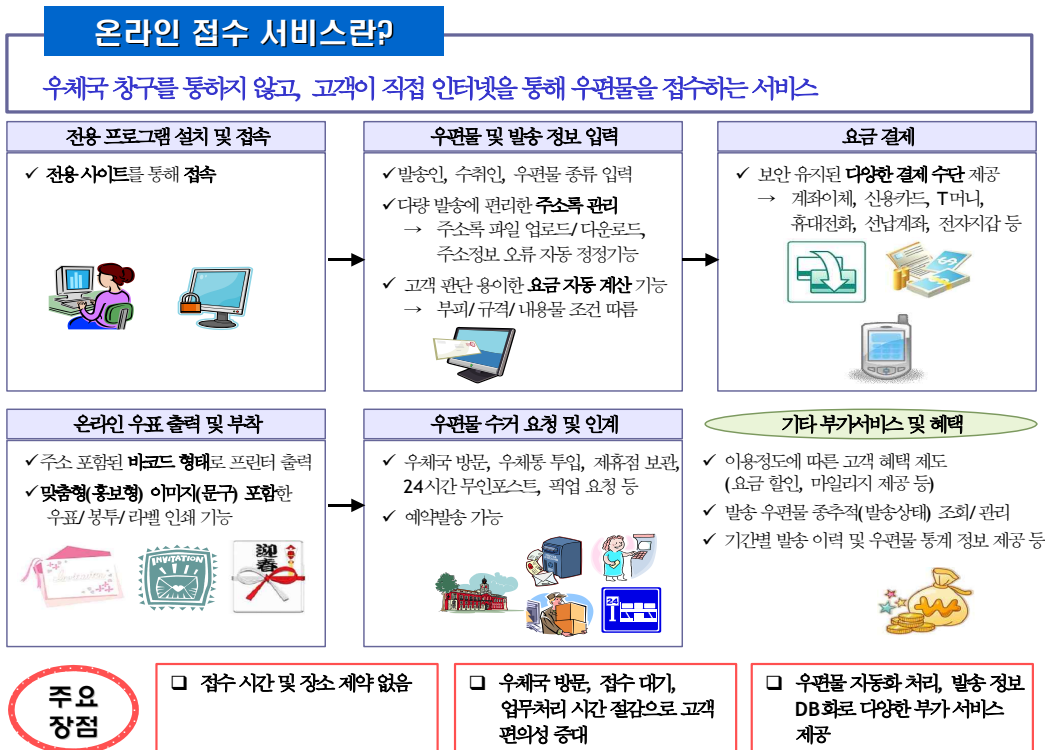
온라인 접수 서비스란?

우체국 창구를 통하지 않고, 고객이 직접 인터넷을 통해 우편물을 접수하는 서비스

전용 프로그램 설치 및 접속

✓ 전용 사이트를 통해 접속

우편물 및 발송 정보 입력

✓발송인, 수취인, 우편물 종류 입력
✓다량 발송에 편리한 주소록 관리
→ 주소록 파일 업로드/다운로드, 주소정보 오류 자동 정정기능
✓ 고객 편단 용이한 요금 자동 계산 기능
→ 부피/ 규격/ 내용물 조건 따름

요금 결제

✓ 보안 유지된 다양한 결제 수단 제공
→ 계좌이체, 신용카드, T머니, 휴대전화, 선납계좌, 전자지갑 등

온라인 우표 출력 및 부착

✓주소 포함된 바코드 형태로 프린터 출력
✓맞춤형(홍보형) 이미지(문구) 포함한 우표/ 봉투/ 라벨 인쇄 기능

INVITATION

迎春

우편물 수거 요청 및 인계

✓ 우체국 방문, 우체통 투입, 제휴점 보관, 24시간 무인포스트, 픽업 요청 등
✓ 예약발송 가능

24

기타 부가서비스 및 혜택

✓ 이용정도에 따른 고객 혜택 제도 (요금 할인, 마일리지 제공 등)
✓ 발송 우편물 종추적(발송상태) 조회/ 관리
✓ 기간별 발송 이력 및 우편물 통계 정보 제공 등

주요 장점

❑ 접수 시간 및 장소 제약 없음

❑ 우체국 방문, 접수 대기, 업무처리 시간 절감으로 고객 편의성 증대

❑ 우편물 자동화 처리, 발송 정보 DB화로 다양한 부가 서비스 제공